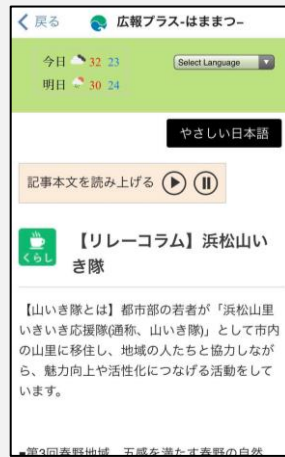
く戻る 広報プラス-はままつ-

今日 32 23
明日 30 24

Select Language

やさしい日本語

記事本文を読み上げる

くらし

【リレーコラム】浜松山いき隊

【山いき隊とは】都市部の若者が「浜松山里いきいき応援隊(通称、山いき隊)」として市内の山里に移住し、地域の人たちと協力しながら、魅力向上や活性化につなげる活動をしています。

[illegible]